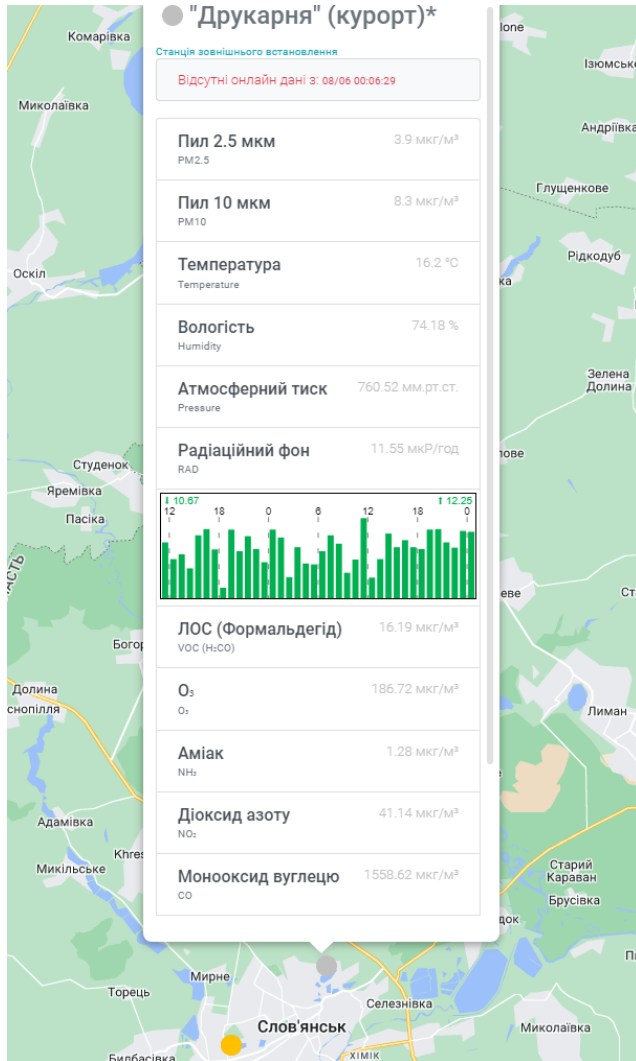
"Друкарня" (курорт)*

Станція зовнішнього встановлення

Відсутні онлайн дані з: 08/06 00:06:29

| | |
|---|---|
| Пил 2.5 мкм PM2.5 | 3.9 мкг/м³ |
| Пил 10 мкм PM10 | 8.3 мкг/м³ |
| Температура Temperature | 16.2 °C |
| Вологість Humidity | 74.18 % |
| Атмосферний тиск Pressure | 760.52 мм.рт.ст. |
| Радіаційний фон RAD | 11.55 мкР/год |

10.67 12.25
12 18 0 6 12 18 0

| | |
|---|---|
| ЛОС (Формальдегід) VOC ($H_2CO$) | 16.19 мкг/м³ |
| $O_3$ $O_3$ | 186.72 мкг/м³ |
| Аміак $NH_3$ | 1.28 мкг/м³ |
| Діоксид азоту $NO_2$ | 41.14 мкг/м³ |
| Монооксид вуглецю CO | 1558.62 мкг/м³ |

Комарівка
Миколаївка
Оскіл
Студенок
Яремівка
Пасіка
Богор
Долина
снопілля
Адамівка
Микільське
Khres
Мирне
Торець
Бирбасівка
Слов'янськ
Селезнівка
Хімік
Миколаївка
lone
Ізюмськ
Андріївка
Глущенкове
Рідкодуб
ка
Зелена Долина
нове
еве
Ст
Лиман
Старий Караван
Брусівка
док
П